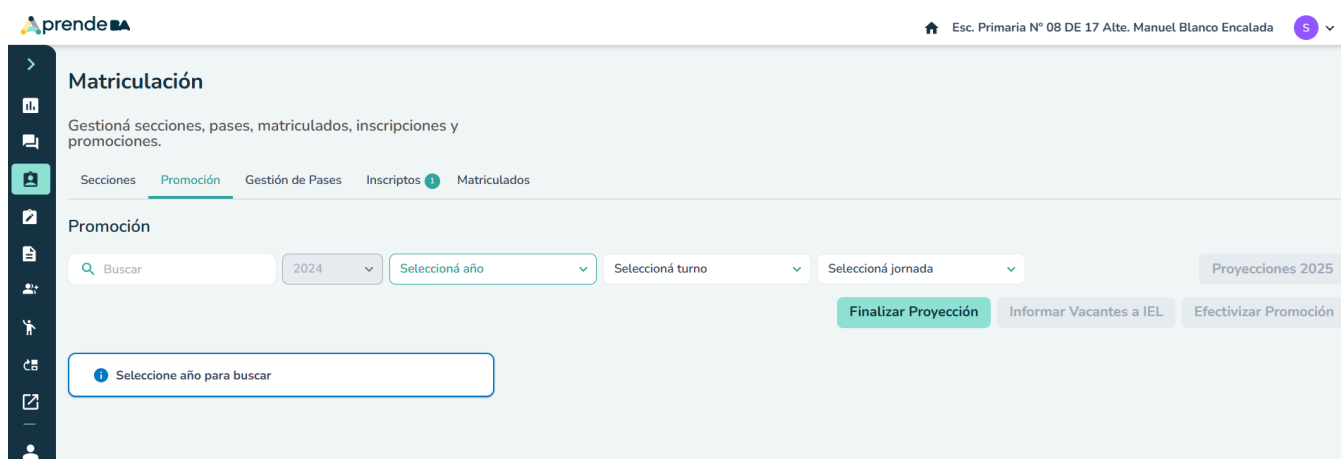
AprendeBA

Esc. Primaria N° 08 DE 17 Alte. Manuel Blanco Encalada S

Matriculación

Gestioná secciones, pases, matriculados, inscripciones y promociones.

Secciones Promoción Gestión de Pases Inscriptos 1 Matriculados

Promoción

Buscar 2024 Seleccioná año Seleccioná turno Seleccioná jornada Proyecciones 2025

Finalizar Proyección Informar Vacantes a IEL Efectivizar Promoción

Seleccione año para buscar